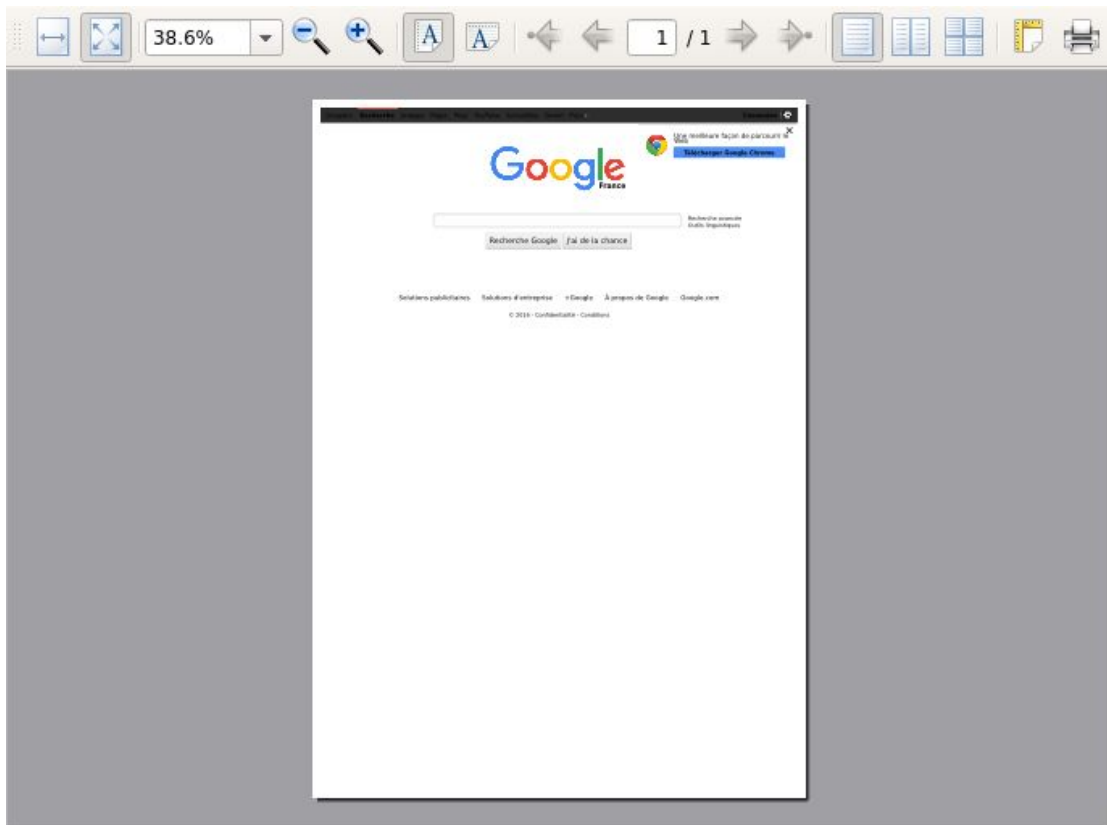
38.6%

1 / 1

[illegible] Recherche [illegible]

Une meilleure façon de parcourir le Web

Télécharger Google Chrome

Google
France

Recherche avancée
Outils linguistiques

Recherche Google J'ai de la chance

Solutions publicitaires Solutions d'entreprise +Google À propos de Google Google.com

© 2016 - Confidentialité - Conditions